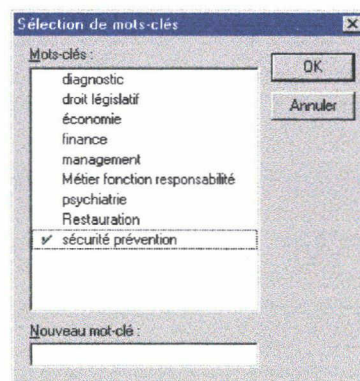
Sélection de mots-clés

Mots-clés :

diagnostic
droit législatif
économie
finance
management
Métier fonction responsabilité
psychiatrie
Restauration
✓ sécurité prévention

OK

Annuler

Nouveau mot-clé :